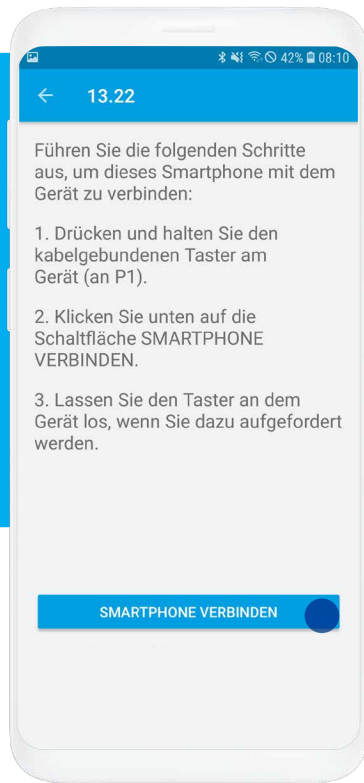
42% 08:10

←  13.22

Führen Sie die folgenden Schritte aus, um dieses Smartphone mit dem Gerät zu verbinden:

1. Drücken und halten Sie den kabelgebundenen Taster am Gerät (an P1).

2. Klicken Sie unten auf die Schaltfläche SMARTPHONE VERBINDEN.

3. Lassen Sie den Taster an dem Gerät los, wenn Sie dazu aufgefordert werden.

SMARTPHONE VERBINDEN